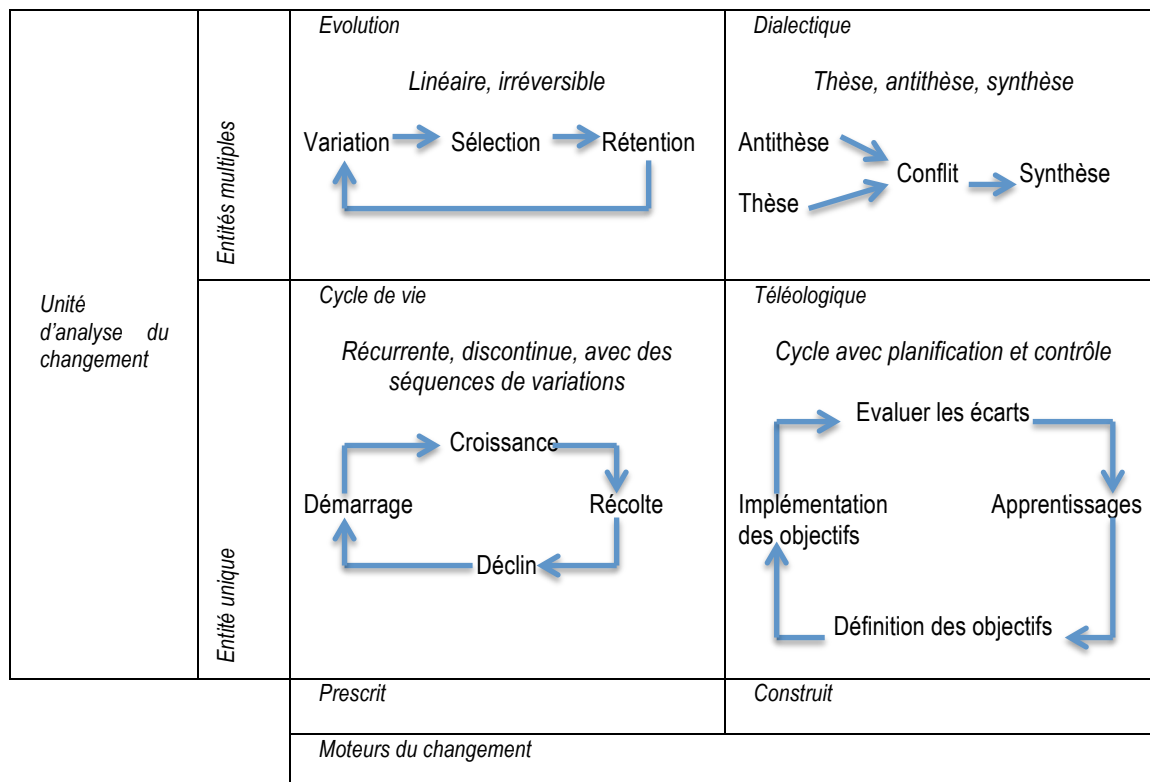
| Unité d'analyse du changement | Entités multiples | Evolution<br><br>Linéaire, irréversible<br><br>Variation Sélection Rétention | Dialectique<br><br>Thèse, antithèse, synthèse<br><br>Antithèse<br>Conflit Synthèse<br>Thèse |
|---|---|---|---|
| | Entité unique | Cycle de vie<br><br>Récurrente, discontinue, avec des séquences de variations<br><br>Croissance<br>Démarrage Récolte<br>Déclin | Téléologique<br><br>Cycle avec planification et contrôle<br><br>Evaluer les écarts<br>Implémentation des objectifs Apprentissages<br>Définition des objectifs |
| | | Prescrit | Construit |
| | | Moteurs du changement | |